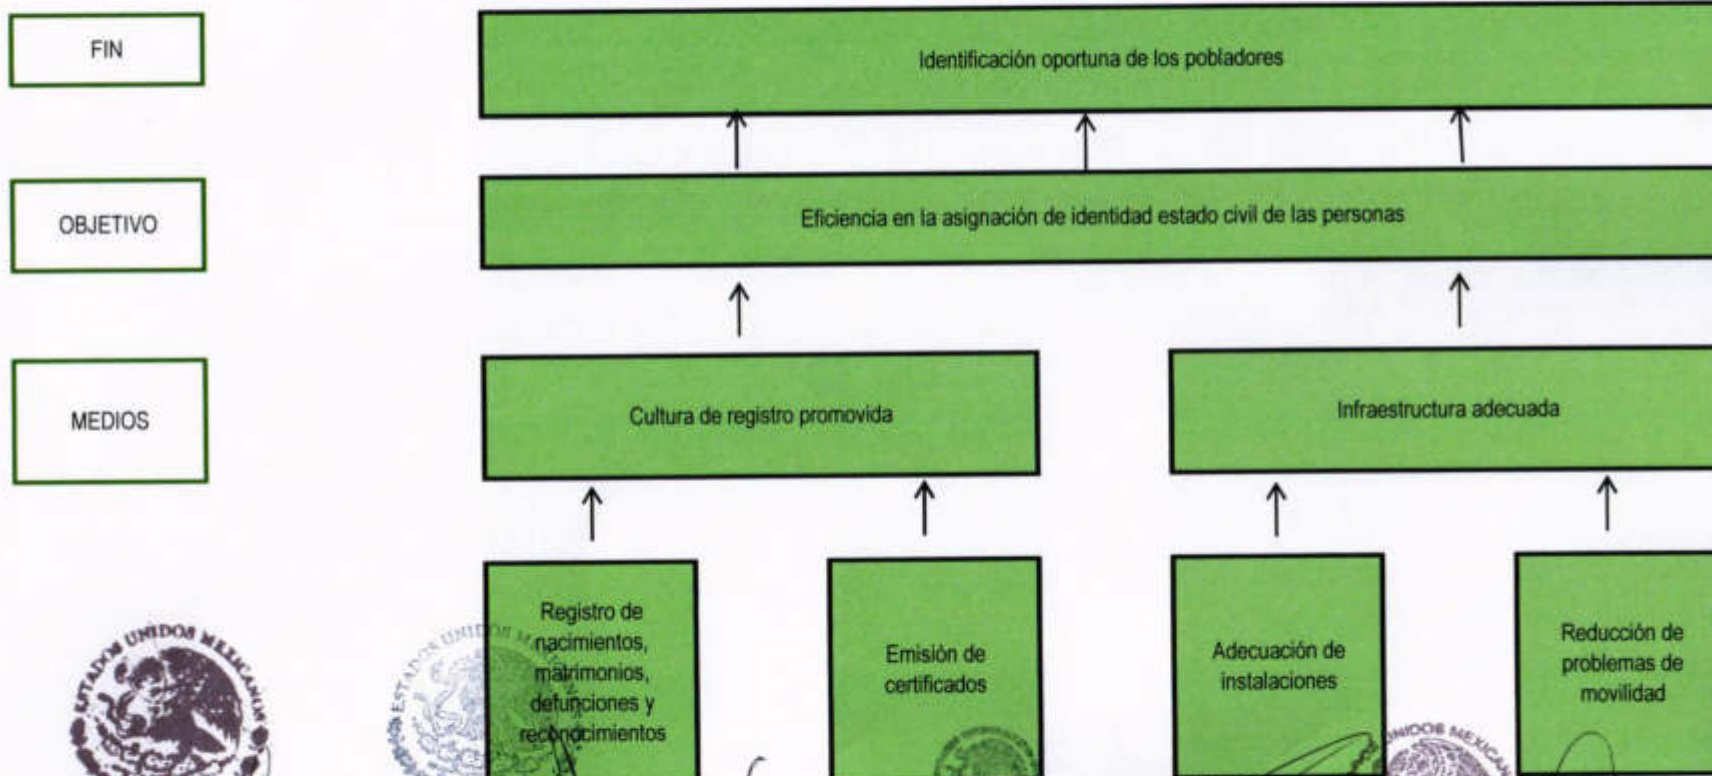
FIN

OBJETIVO

MEDIOS

Identificación oportuna de los pobladores

Eficiencia en la asignación de identidad estado civil de las personas

Cultura de registro promovida

Infraestructura adecuada

Registro de nacimientos, matrimonios, defunciones y reconocimientos

Emisión de certificados

Adecuación de instalaciones

Reducción de problemas de movilidad

ESTADOS UNIDOS MEXICANOS

ESTADOS UNIDOS MEXICANOS

UNIDOS MEXICANOS